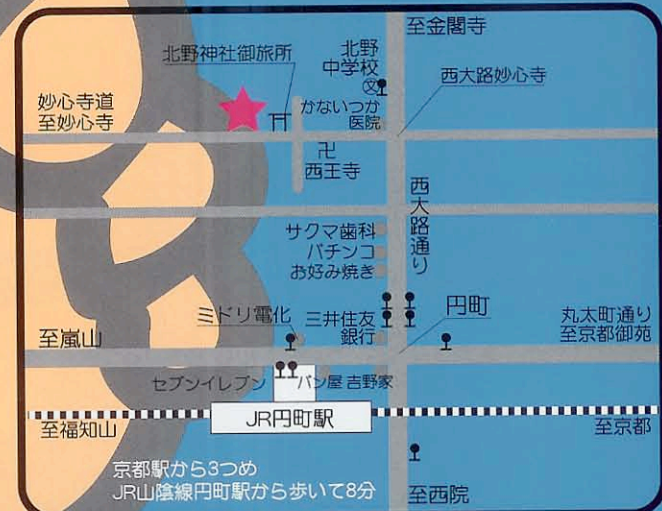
至金閣寺

北野神社御旅所

北野中学校

西大路妙心寺

妙心寺道
至妙心寺

かないつか医院

卍
西王寺

西大路通り

サクマ歯科
パチンコ
お好み焼き

ミドリ電化

三井住友銀行

円町

丸太町通り
至京都御苑

至嵐山

セブンイレブン

パン屋 吉野家

JR円町駅

至福知山

至京都

京都駅から3つめ
JR山陰線円町駅から歩いて8分

至西院